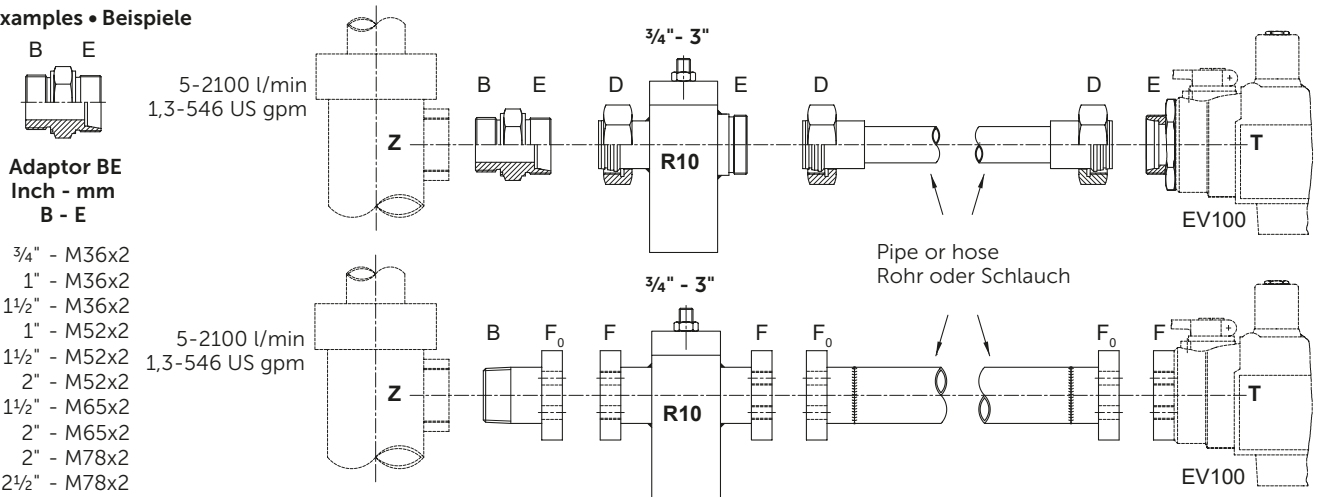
xamples • Beispiele

B E

Adaptor BE
Inch - mm
B - E

¾" - M36x2
1" - M36x2
1½" - M36x2
1" - M52x2
1½" - M52x2
2" - M52x2
1½" - M65x2
2" - M65x2
2" - M78x2
2½" - M78x2

5-2100 l/min
1,3-546 US gpm

Z

B E D

¾"- 3"

R10

E D D E

T

EV100

Pipe or hose
Rohr oder Schlauch

5-2100 l/min
1,3-546 US gpm

Z

B $F_0$ F

¾" - 3"

R10

F $F_0$ $F_0$ F

T

EV100